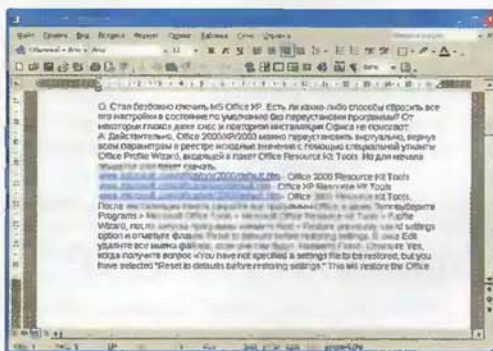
Файл Правка Вид Вставка Формат Сервис Таблица Окно Справка

Q. Стал безбожно глючить MS Office XP. Есть ли какие-либо способы сбросить все его настройки в состояние по умолчанию без переустановки программы? От некоторых глюков даже снос и повторная инсталляция Офиса не помогают.

A. Действительно, Office 2000/XP/2003 можно переустановить виртуально, вернув всем параметрам в реестре исходные значения с помощью специальной утилиты Office Profile Wizard, входящей в пакет Office Resource Kit Tools. Но для начала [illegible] скачать:

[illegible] - Office 2000 Resource Kit Tools

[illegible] - Office XP Resource Kit Tools

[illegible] - Office 2003 Resource Kit Tools

После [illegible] Programs > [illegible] Wizard, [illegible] option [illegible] удалите все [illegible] Yes, когда получите вопрос «You have not specified a settings file to be restored, but you have selected "Reset to defaults before restoring settings"» This will restore the Office